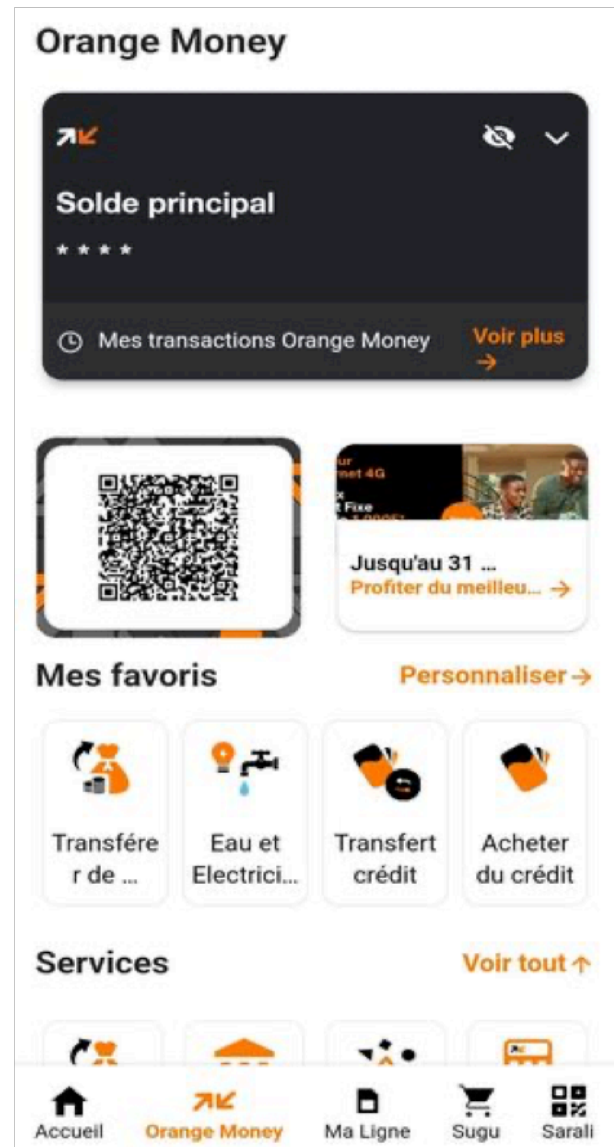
Orange Money

Solde principal

* * * *

Mes transactions Orange Money

Voir plus →

ur
rnet 4G
x
t Fixe

Jusqu'au 31 ...

Profiter du meilleu... →

Mes favoris

Personnaliser →

Transfére r de ...

Eau et Electrici...

Transfert crédit

Acheter du crédit

Services

Voir tout ↑

Accueil

Orange Money

Ma Ligne

Sugu

Sarali